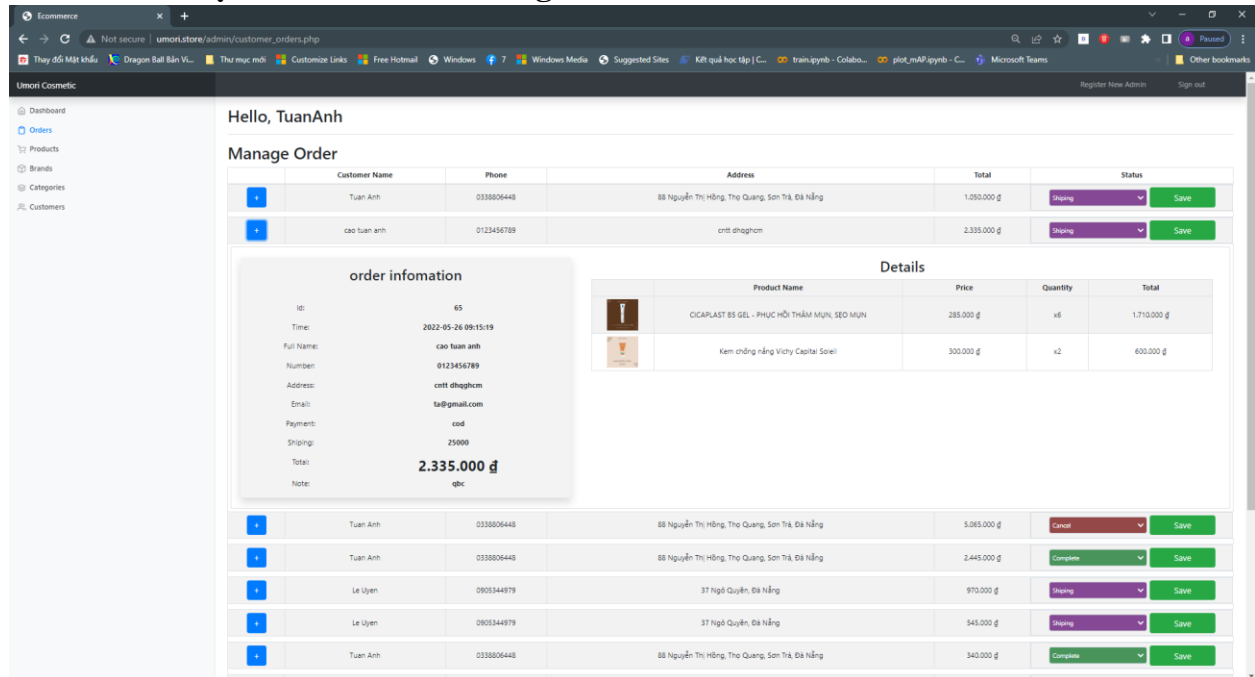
Ecommerce × +

← → C ▲ Not secure | umori.store/admin/customer_orders.php

Thay đổi Mật khẩu | Dragon Ball Bản Vi... | Thư mục mới | Customize Links | Free Hotmail | Windows | 7 | Windows Media | Suggested Sites | Kết quả học tập | C... | train.ipynb - Colabo... | plot_mAP.ipynb - C... | Microsoft Teams | Other bookmarks

Paused

Umori Cosmetic

Register New Admin    Sign out

Dashboard
Orders
Products
Brands
Categories
Customers

Hello, TuanAnh

Manage Order

| | Customer Name | Phone | Address | Total | Status | |
|---|---|---|---|---|---|---|
| + | Tuan Anh | 0338806448 | 88 Nguyễn Thị Hồng, Thọ Quang, Sơn Trà, Đà Nẵng | 1.050.000 ₫ | Shiping | Save |
| + | cao tuan anh | 0123456789 | cntt dhqghcm | 2.335.000 ₫ | Shiping | Save |

order infomation

Id: 65
Time: 2022-05-26 09:15:19
Full Name: cao tuan anh
Number: 0123456789
Address: cntt dhqghcm
Email: ta@gmail.com
Payment: cod
Shiping: 25000
Total: 2.335.000 ₫
Note: qbc

Details

| | Product Name | Price | Quantity | Total |
|---|---|---|---|---|
| | CICAPLAST B5 GEL - PHỤC HỒI THÂM MỤN, SẸO MỤN | 285.000 ₫ | x6 | 1.710.000 ₫ |
| | Kem chống nắng Vichy Capital Soleil | 300.000 ₫ | x2 | 600.000 ₫ |

| | Customer Name | Phone | Address | Total | Status | |
|---|---|---|---|---|---|---|
| + | Tuan Anh | 0338806448 | 88 Nguyễn Thị Hồng, Thọ Quang, Sơn Trà, Đà Nẵng | 5.065.000 ₫ | Cancel | Save |
| + | Tuan Anh | 0338806448 | 88 Nguyễn Thị Hồng, Thọ Quang, Sơn Trà, Đà Nẵng | 2.445.000 ₫ | Complete | Save |
| + | Le Uyen | 0905344979 | 37 Ngô Quyền, Đà Nẵng | 970.000 ₫ | Shiping | Save |
| + | Le Uyen | 0905344979 | 37 Ngô Quyền, Đà Nẵng | 545.000 ₫ | Shiping | Save |
| + | Tuan Anh | 0338806448 | 88 Nguyễn Thị Hồng, Thọ Quang, Sơn Trà, Đà Nẵng | 340.000 ₫ | Complete | Save |